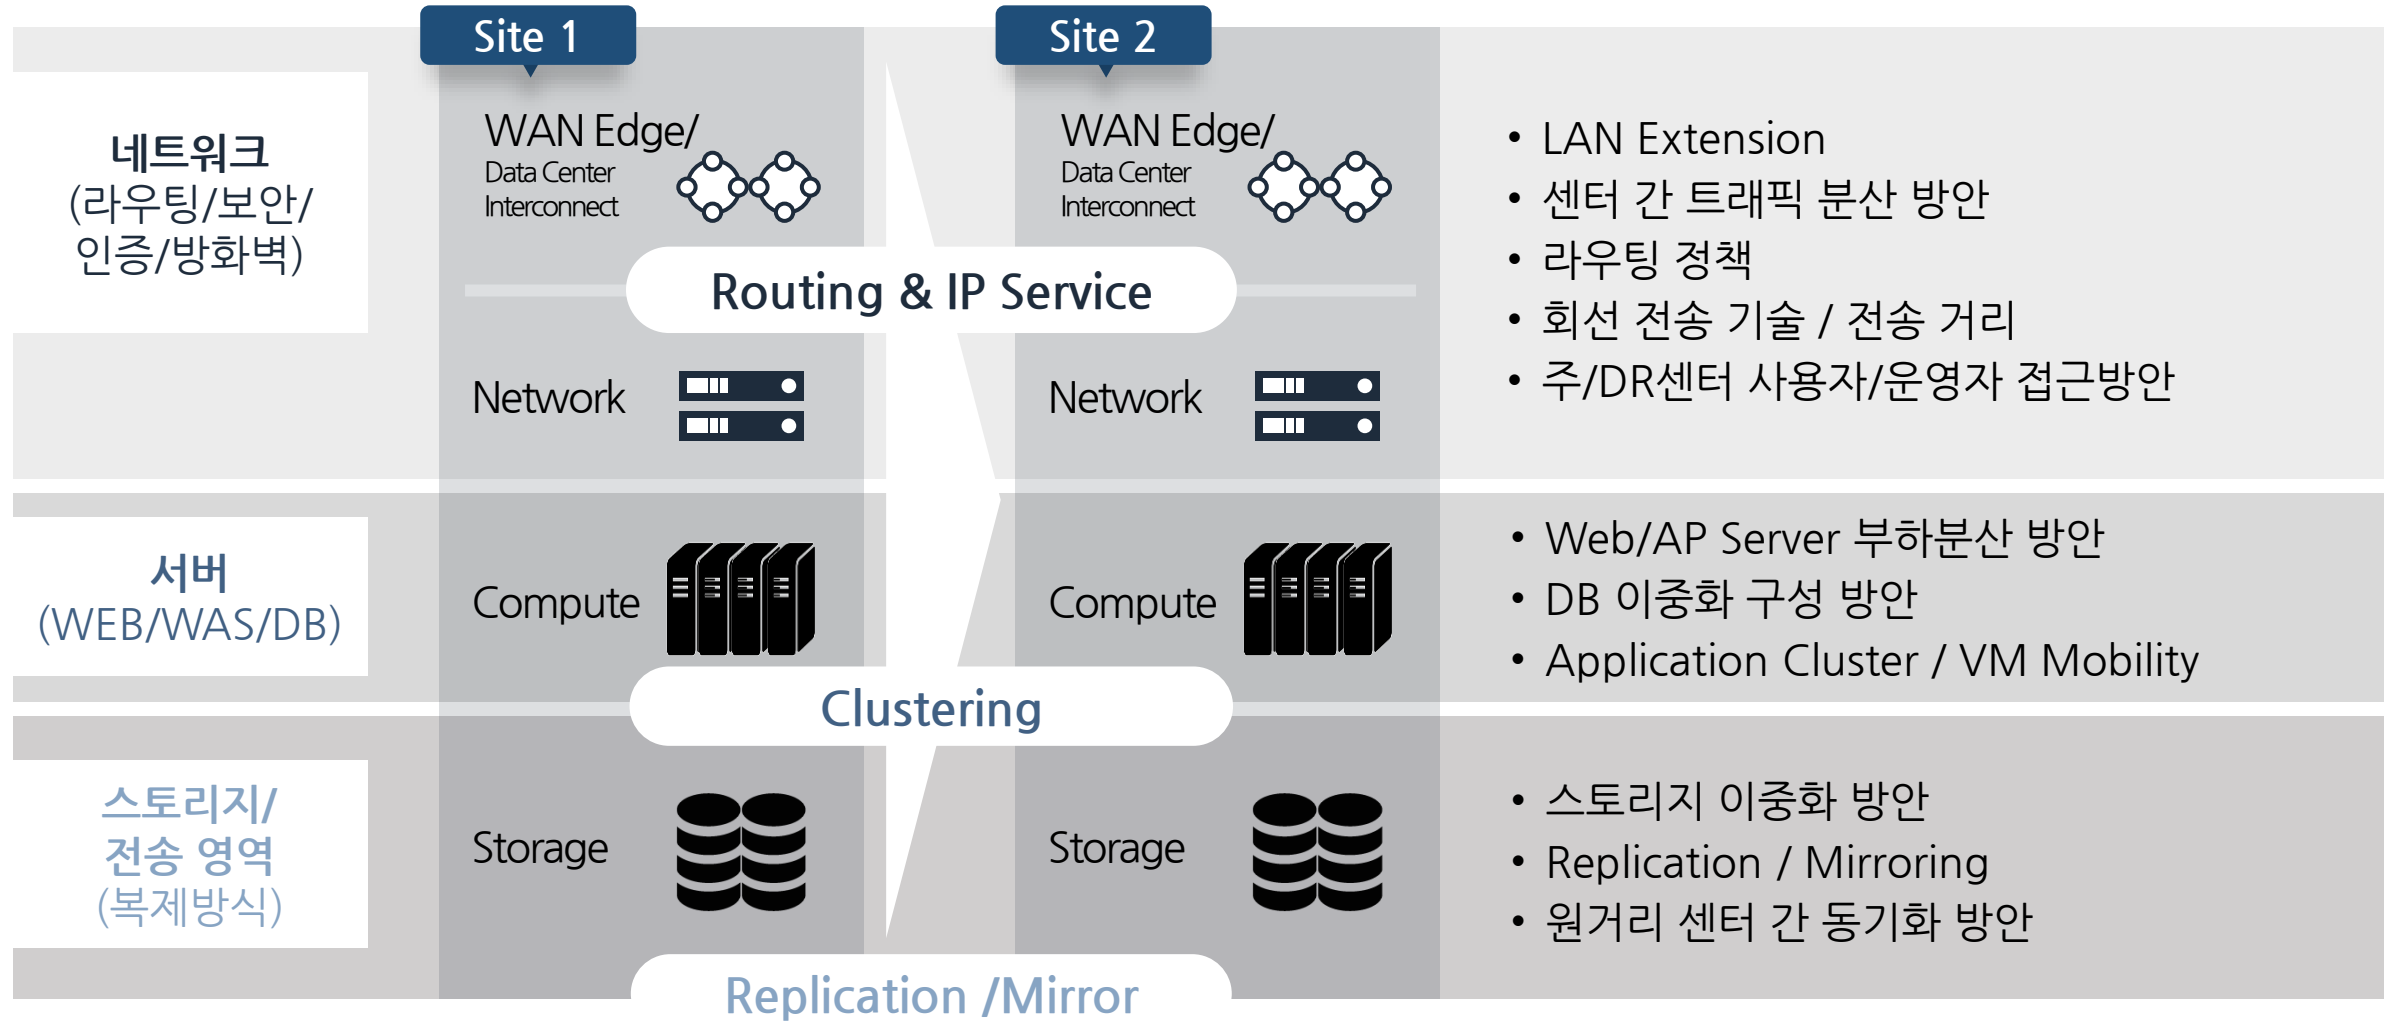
Site 1

Site 2

네트워크
(라우팅/보안/
인증/방화벽)

WAN Edge/
Data Center
Interconnect

WAN Edge/
Data Center
Interconnect

Routing & IP Service

Network

Network

• LAN Extension
• 센터 간 트래픽 분산 방안
• 라우팅 정책
• 회선 전송 기술 / 전송 거리
• 주/DR센터 사용자/운영자 접근방안

서버
(WEB/WAS/DB)

Compute

Compute

• Web/AP Server 부하분산 방안
• DB 이중화 구성 방안
• Application Cluster / VM Mobility

Clustering

스토리지/
전송 영역
(복제방식)

Storage

Storage

• 스토리지 이중화 방안
• Replication / Mirroring
• 원거리 센터 간 동기화 방안

Replication /Mirror